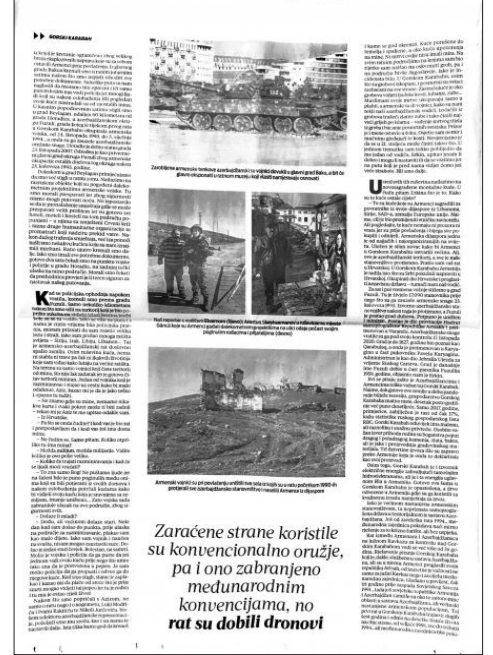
GORSKI KARABAH

Zarobljene armenske tenkove azerbajdžanska vojska dovezla u glavni grad Baku, a bit će glavni eksponati u novom muzeju koji slavi nedavnu pobjedu

Naš reporter s vojnikom Elnarom (desno) i Amirom (lijevo) s kojima je u bliskom kontaktu i Azerbajdžanu u ... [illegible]

Armenski vojnici su prevladavali u svijetu ... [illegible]

Zaraćene strane koristile su konvencionalno oružje, pa i ono zabranjeno međunarodnim konvencijama, no rat su dobili dronovi